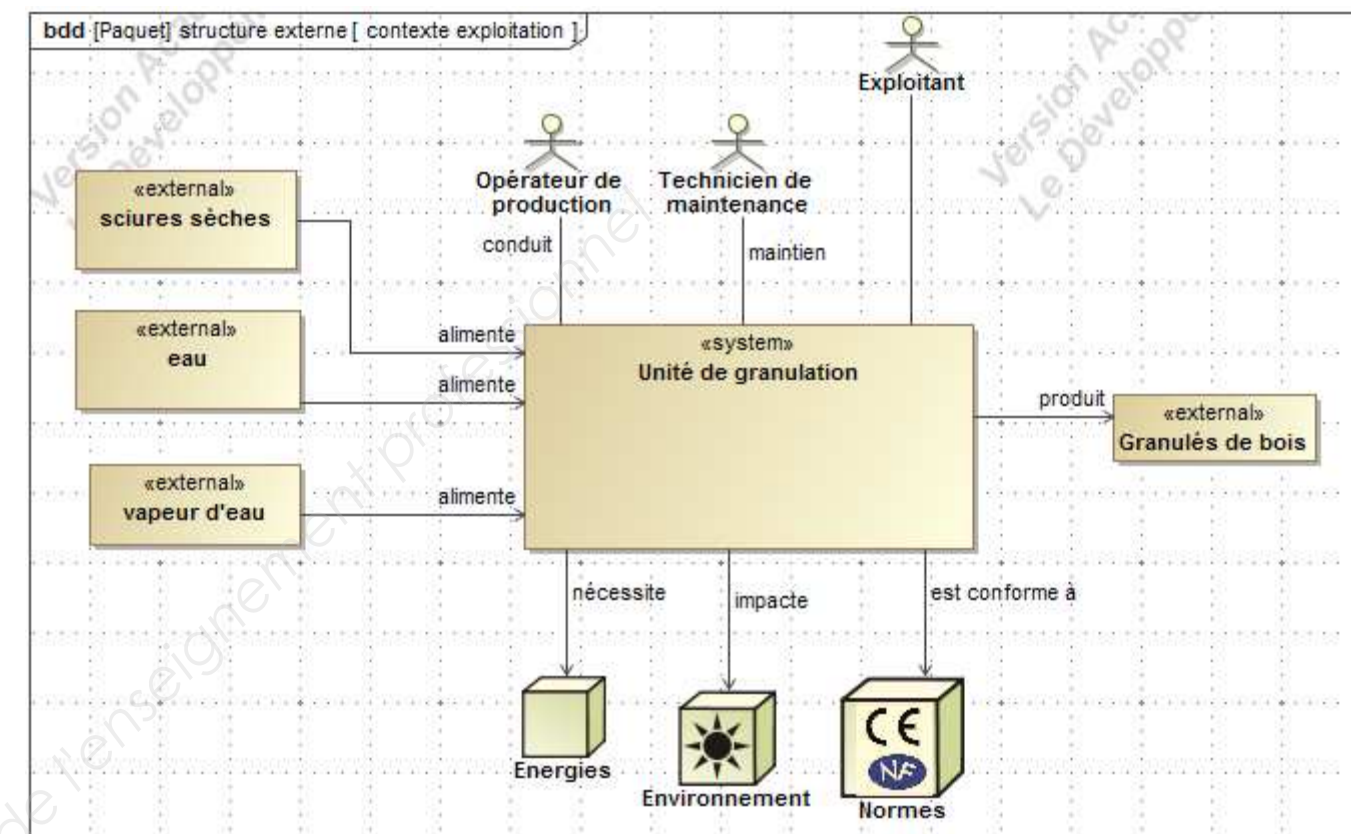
bdd [Paquet] structure externe [ contexte exploitation ]

Exploitant

Opérateur de production

Technicien de maintenance

conduit

maintien

«external»
sciures sèches

«external»
eau

«external»
vapeur d'eau

alimente

alimente

alimente

«system»
Unité de granulation

produit

«external»
Granulés de bois

nécessite

impacte

est conforme à

Energies

Environnement

CE

NF

Normes

Version Ac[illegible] Le Développ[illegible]

Version Ac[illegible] Le Développ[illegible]

de l'enseignement professionnel